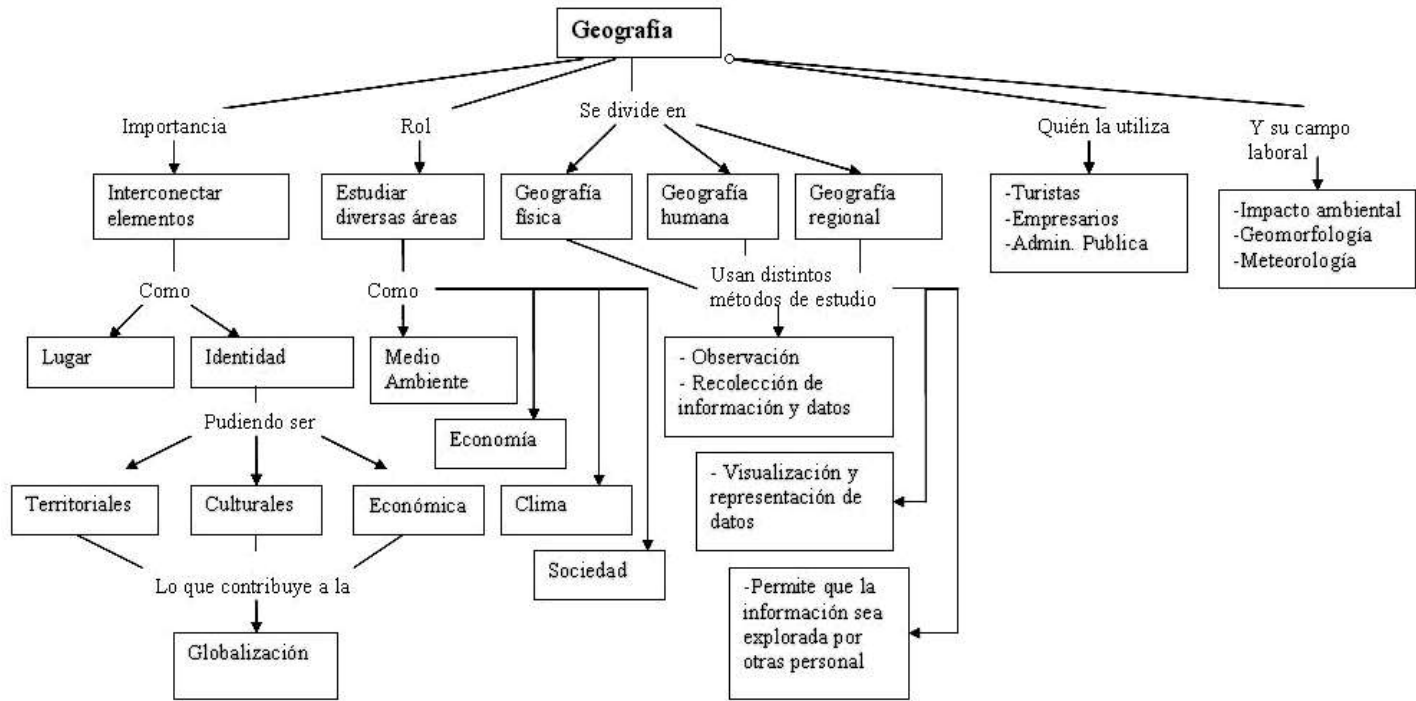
Geografía

Importancia

Interconectar elementos

Como

Lugar

Identidad

Pudiendo ser

Territoriales

Culturales

Económica

Lo que contribuye a la

Globalización

Rol

Estudiar diversas áreas

Como

Medio Ambiente

Economía

Clima

Sociedad

Se divide en

Geografía física

Geografía humana

Geografía regional

Usan distintos métodos de estudio

- Observación
- Recolección de información y datos

- Visualización y representación de datos

-Permite que la información sea explorada por otras personal

Quién la utiliza

-Turistas
-Empresarios
-Admin. Publica

Y su campo laboral

-Impacto ambiental
-Geomorfología
-Meteorología